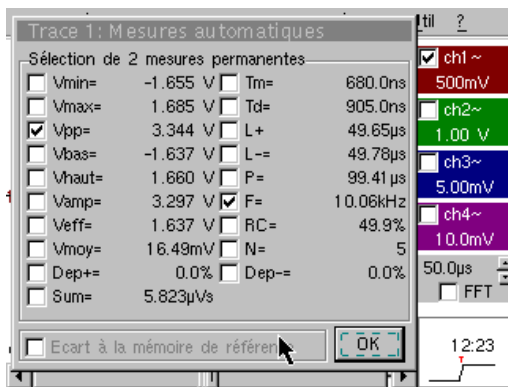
Trace 1: Mesures automatiques

til ?

Sélection de 2 mesures permanentes

| | | | |
|---|---|---|---|
| Vmin= | -1.655 V | Tm= | 680.0ns |
| Vmax= | 1.685 V | Td= | 905.0ns |
| Vpp= | 3.344 V | L+ | 49.65µs |
| Vbas= | -1.637 V | L-= | 49.78µs |
| Vhaut= | 1.660 V | P= | 99.41µs |
| Vamp= | 3.297 V | F= | 10.06kHz |
| Veff= | 1.637 V | RC= | 49.9% |
| Vmoy= | 16.49mV | N= | 5 |
| Dep+= | 0.0% | Dep-= | 0.0% |
| Sum= | 5.823µVs | | |

Ecart à la mémoire de référen

OK

ch1 ~
500mV

ch2 ~
1.00 V

ch3 ~
5.00mV

ch4 ~
10.0mV

50.0µs

FFT

12:23